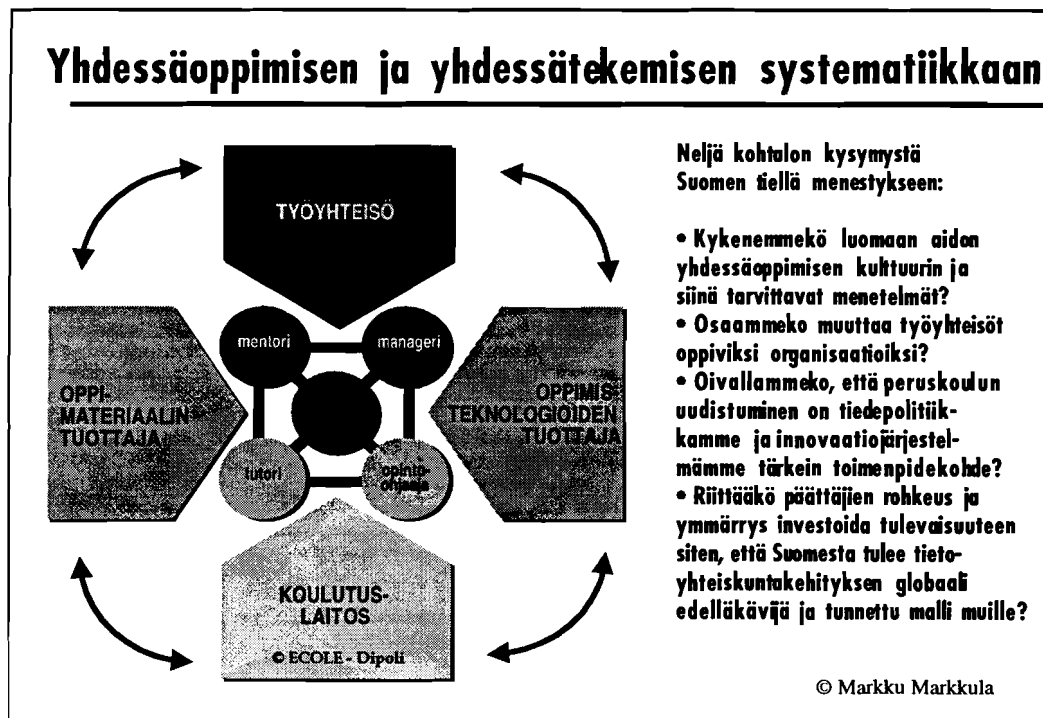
Yhdessäoppimisen ja yhdessätekemisen systematiikkaan

TYÖYHTEISÖ

mentori

manageri

OPPIMATERIAALIN TUOTTAJA

OPPIMISTEKNOLOGIOIDEN TUOTTAJA

tutori

opintoohjaaja

KOULUTUSLAITOS

© ECOLE - Dipoli

Neljä kohtalon kysymystä Suomen tiellä menestykseen:

• Kykenemmekö luomaan aidon yhdessäoppimisen kulttuurin ja siinä tarvittavat menetelmät?
• Osaammeko muuttaa työyhteisöt oppiviksi organisaatioiksi?
• Oivallammeko, että peruskoulun uudistuminen on tiedepolitiikkamme ja innovaatiojärjestelmämme tärkein toimenpidekohde?
• Riittääkö päättäjien rohkeus ja ymmärrys investoida tulevaisuuteen siten, että Suomesta tulee tietoyhteiskuntakehityksen globaali edelläkävijä ja tunnettu malli muille?

© Markku Markkula